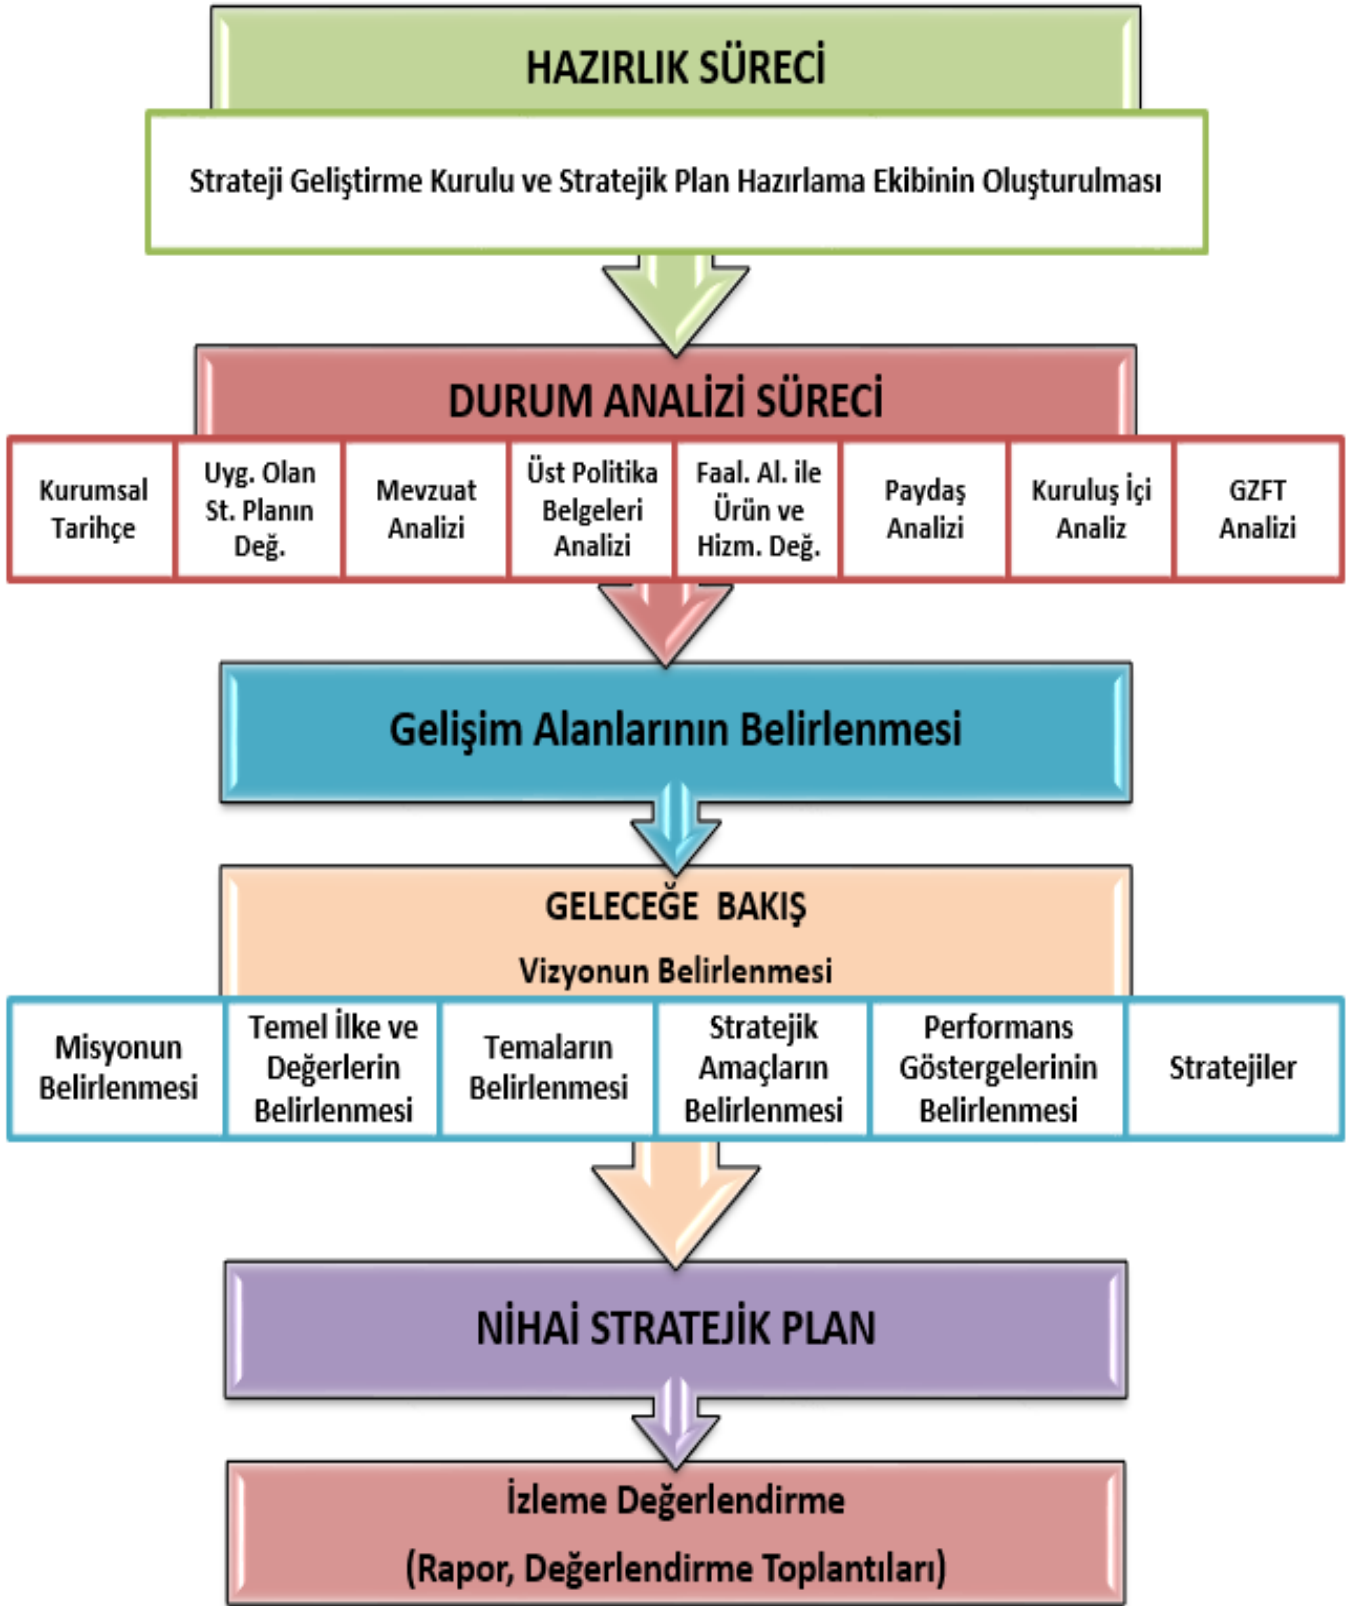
HAZIRLIK SÜRECİ

Strateji Geliştirme Kurulu ve Stratejik Plan Hazırlama Ekibinin Oluşturulması

DURUM ANALİZİ SÜRECİ

Kurumsal Tarihçe

Uyg. Olan St. Planın Değ.

Mevzuat Analizi

Üst Politika Belgeleri Analizi

Faal. Al. ile Ürün ve Hizm. Değ.

Paydaş Analizi

Kuruluş İçi Analiz

GZFT Analizi

Gelişim Alanlarının Belirlenmesi

GELECEĞE BAKIŞ

Vizyonun Belirlenmesi

Misyonun Belirlenmesi

Temel İlke ve Değerlerin Belirlenmesi

Temaların Belirlenmesi

Stratejik Amaçların Belirlenmesi

Performans Göstergelerinin Belirlenmesi

Stratejiler

NİHAİ STRATEJİK PLAN

İzleme Değerlendirme

(Rapor, Değerlendirme Toplantıları)